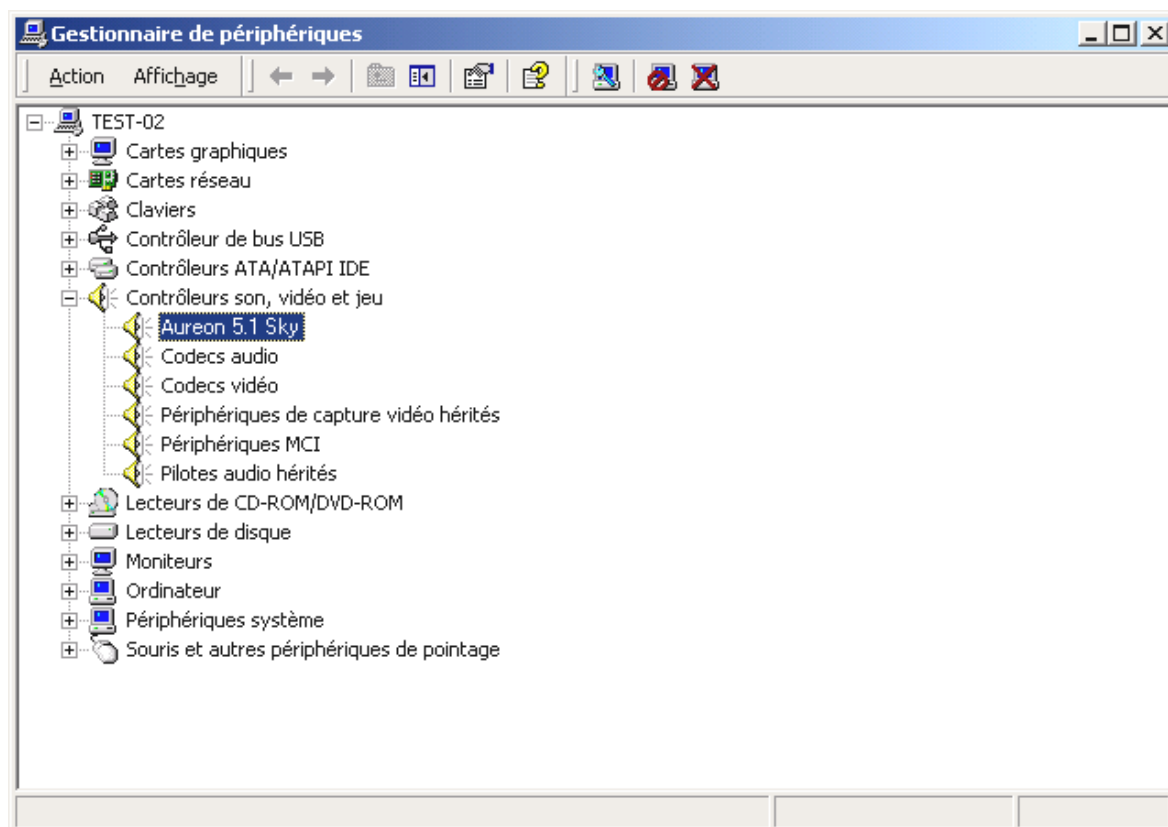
Gestionnaire de périphériques

Action Affichage

TEST-02
Cartes graphiques
Cartes réseau
Claviers
Contrôleur de bus USB
Contrôleurs ATA/ATAPI IDE
Contrôleurs son, vidéo et jeu
Aureon 5.1 Sky
Codecs audio
Codecs vidéo
Périphériques de capture vidéo hérités
Périphériques MCI
Pilotes audio hérités
Lecteurs de CD-ROM/DVD-ROM
Lecteurs de disque
Moniteurs
Ordinateur
Périphériques système
Souris et autres périphériques de pointage